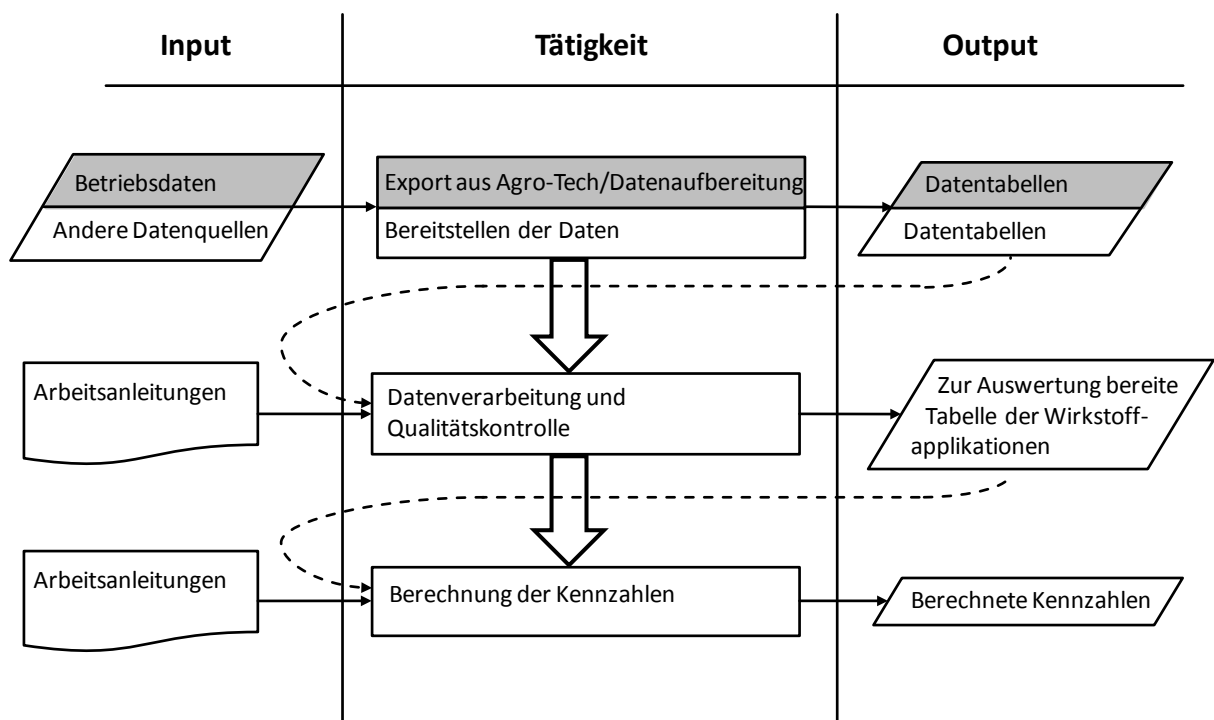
Input

Tätigkeit

Output

Betriebsdaten

Andere Datenquellen

Export aus Agro-Tech/Datenaufbereitung

Bereitstellen der Daten

Datentabellen

Datentabellen

Arbeitsanleitungen

Datenverarbeitung und Qualitätskontrolle

Zur Auswertung bereite Tabelle der Wirkstoffapplikationen

Arbeitsanleitungen

Berechnung der Kennzahlen

Berechnete Kennzahlen